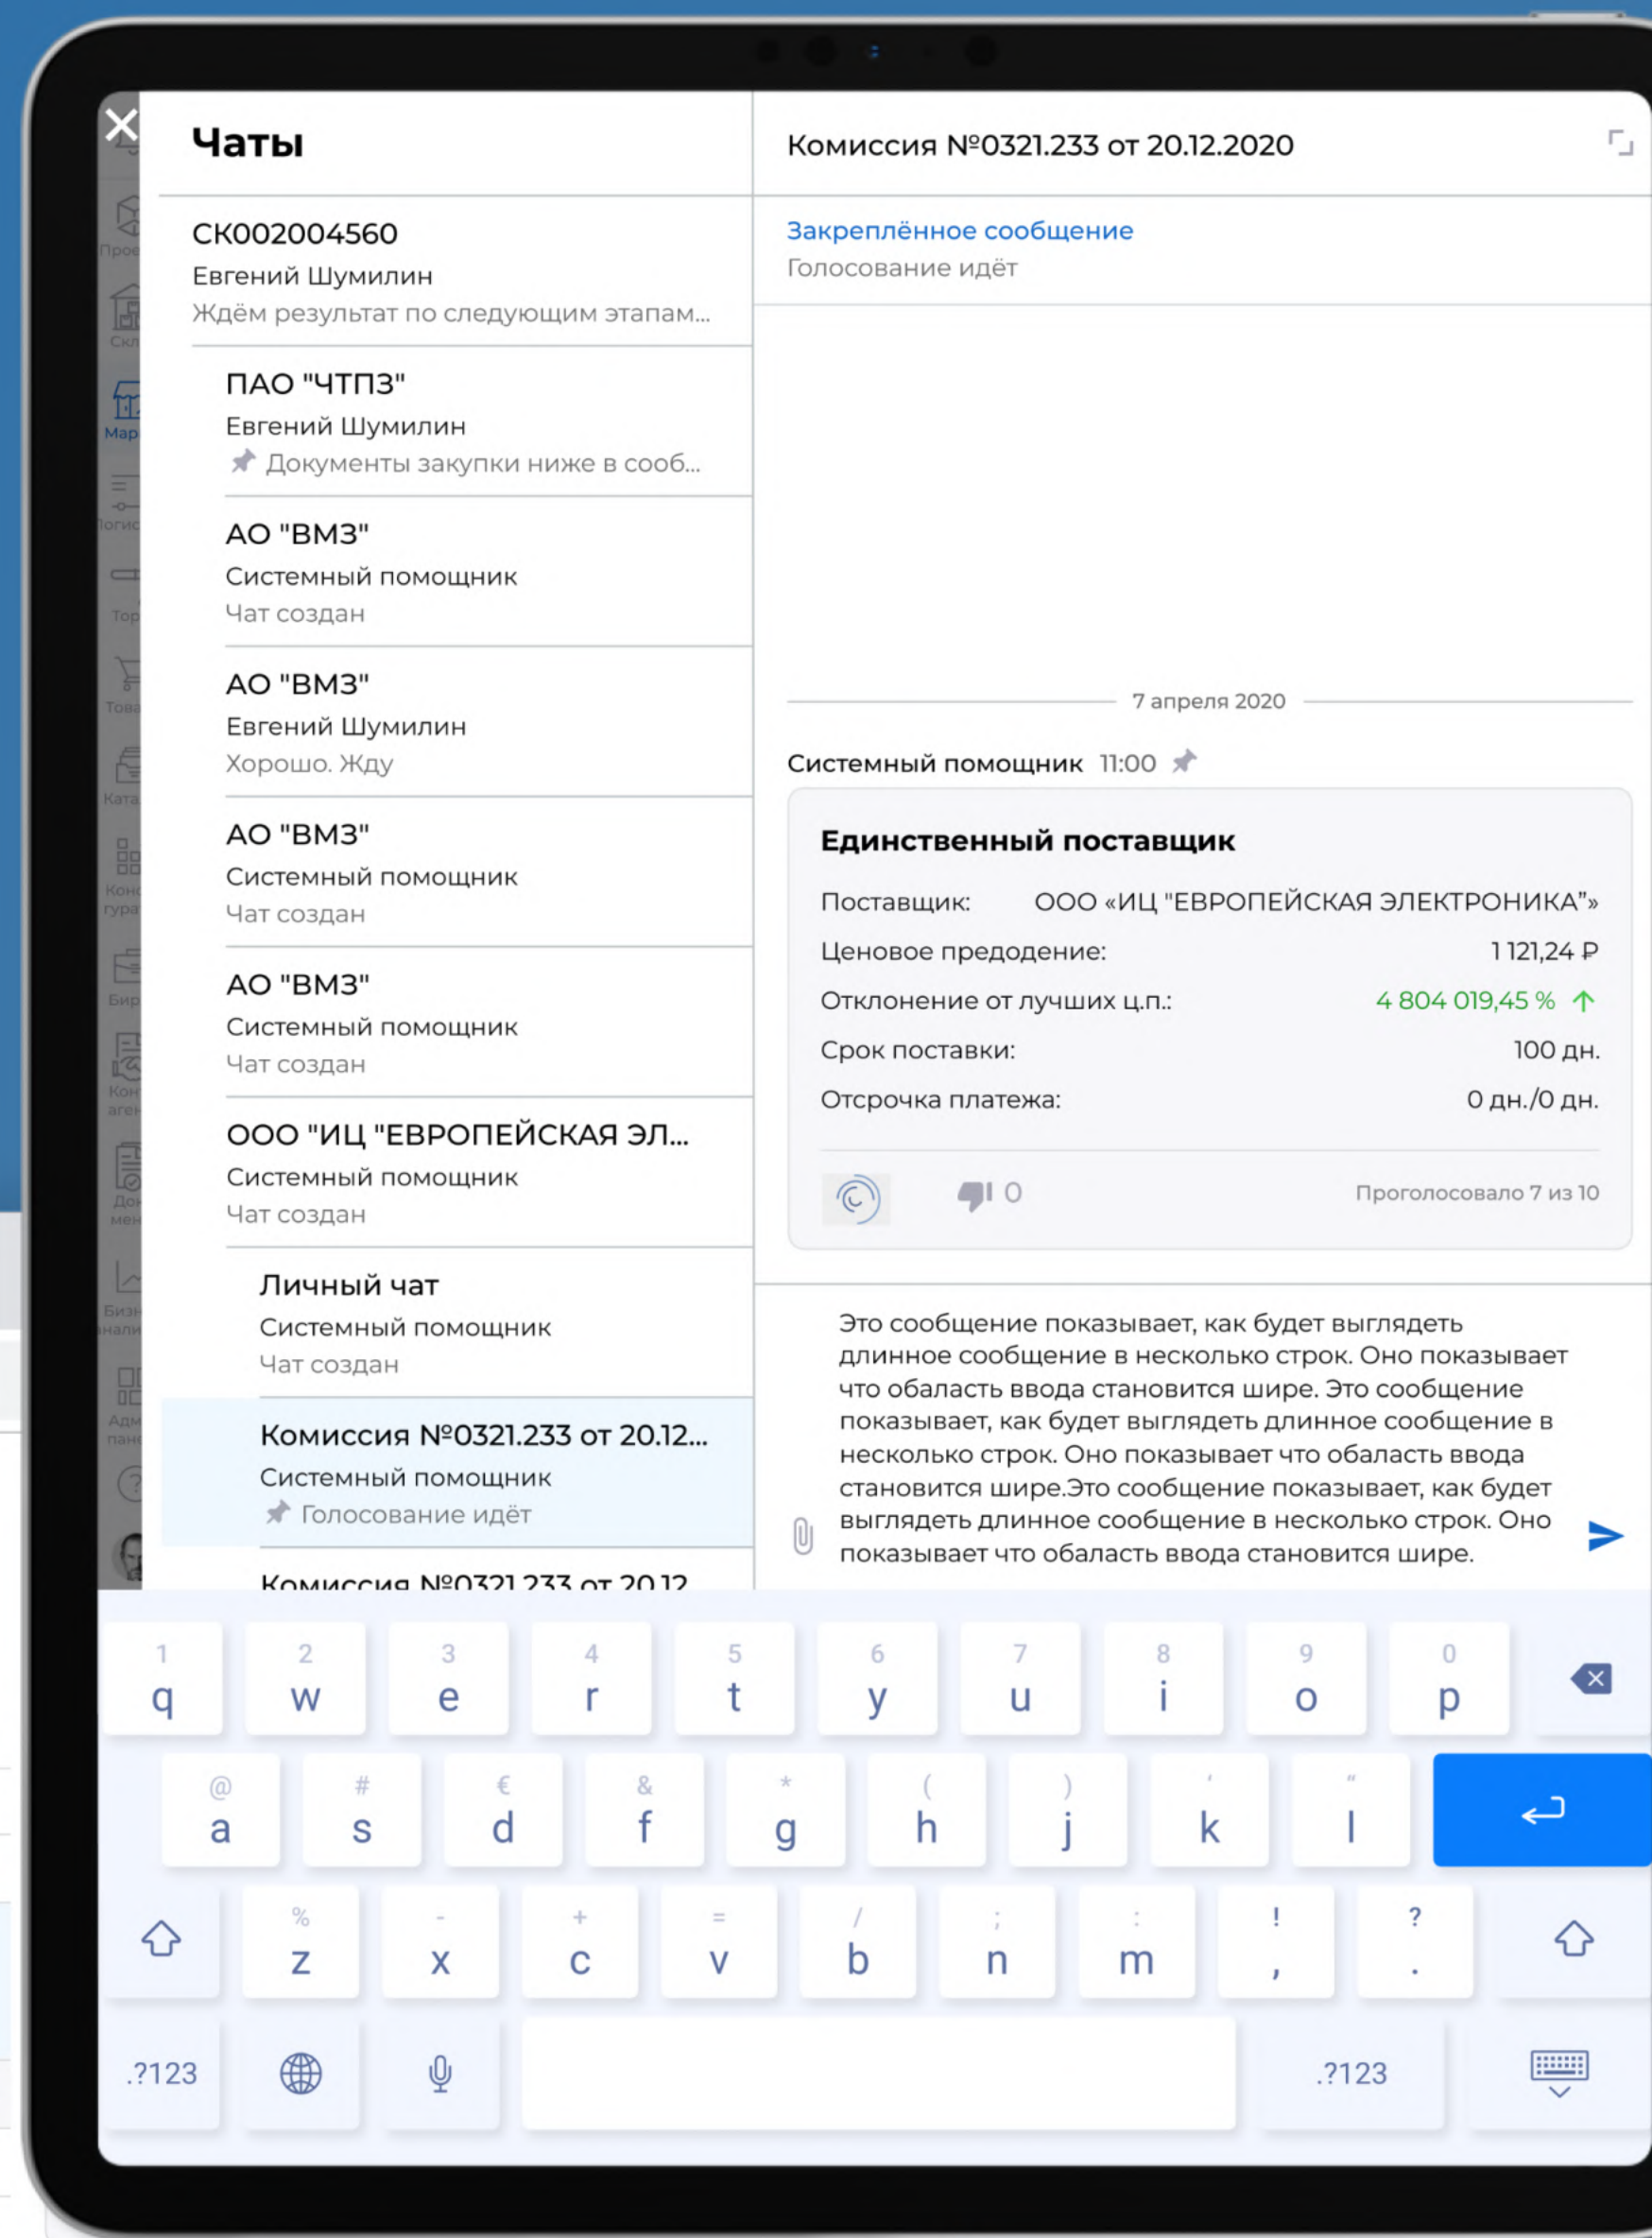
Чаты

СК002004560
Евгений Шумилин
Ждём результат по следующим этапам...

ПАО "ЧТПЗ"
Евгений Шумилин
Документы закупки ниже в сооб...

АО "ВМЗ"
Системный помощник
Чат создан

АО "ВМЗ"
Евгений Шумилин
Хорошо. Жду

АО "ВМЗ"
Системный помощник
Чат создан

АО "ВМЗ"
Системный помощник
Чат создан

ООО "ИЦ "ЕВРОПЕЙСКАЯ ЭЛ...
Системный помощник
Чат создан

Личный чат
Системный помощник
Чат создан

Комиссия №0321.233 от 20.12...
Системный помощник
Голосование идёт

Комиссия №0321.233 от 20.12

Комиссия №0321.233 от 20.12.2020

Закреплённое сообщение
Голосование идёт

7 апреля 2020

Системный помощник 11:00

Единственный поставщик

| | |
|---|---|
| Поставщик: | ООО «ИЦ "ЕВРОПЕЙСКАЯ ЭЛЕКТРОНИКА"» |
| Ценовое предодение: | 1 121,24 ₽ |
| Отклонение от лучших ц.п.: | 4 804 019,45 % |
| Срок поставки: | 100 дн. |
| Отсрочка платежа: | 0 дн./0 дн. |

0
Проголосовало 7 из 10

Это сообщение показывает, как будет выглядеть длинное сообщение в несколько строк. Оно показывает что обаласть ввода становится шире. Это сообщение показывает, как будет выглядеть длинное сообщение в несколько строк. Оно показывает что обаласть ввода становится шире.Это сообщение показывает, как будет выглядеть длинное сообщение в несколько строк. Оно показывает что обаласть ввода становится шире.

1 q 2 w 3 e 4 r 5 t 6 y 7 u 8 i 9 o 0 p
@ a # s € d & f * g ( h ) j ' k " l
% z - x + c = v / b ; n : m ! , ? .
.?123 .?123